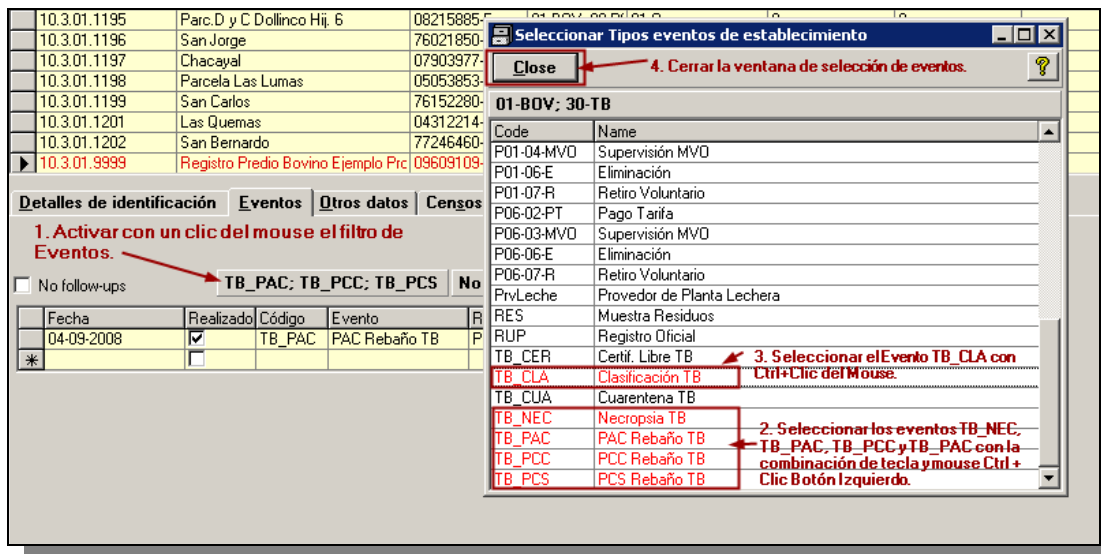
| | | | |
|---|---|---|---|
| | 10.3.01.1195 | Parc.D y C Dollinco Hij. 6 | 08215885- |
| | 10.3.01.1196 | San Jorge | 76021850- |
| | 10.3.01.1197 | Chacayal | 07903977- |
| | 10.3.01.1198 | Parcela Las Lumas | 05053853- |
| | 10.3.01.1199 | San Carlos | 76152280- |
| | 10.3.01.1201 | Las Quemas | 04312214- |
| | 10.3.01.1202 | San Bernardo | 77246460- |
| ▶ | 10.3.01.9999 | Registro Predio Bovino Ejemplo Prc | 09609109- |

Detalles de identificación | Eventos | Otros datos | Censos

1. Activar con un clic del mouse el filtro de Eventos.

No follow-ups

TB_PAC; TB_PCC; TB_PCS | No

| | Fecha | Realizado | Código | Evento | R |
|---|---|---|---|---|---|
| | 04-09-2008 | ☑ | TB_PAC | PAC Rebaño TB | P |
| * | | ☐ | | | |

Seleccionar Tipos eventos de establecimiento

Close

4. Cerrar la ventana de selección de eventos.

?

01-BOV; 30-TB

| Code | Name |
|---|---|
| P01-04-MVO | Supervisión MVO |
| P01-06-E | Eliminación |
| P01-07-R | Retiro Voluntario |
| P06-02-PT | Pago Tarifa |
| P06-03-MVO | Supervisión MVO |
| P06-06-E | Eliminación |
| P06-07-R | Retiro Voluntario |
| PrvLeche | Provedor de Planta Lechera |
| RES | Muestra Residuos |
| RUP | Registro Oficial |
| TB_CER | Certif. Libre TB |
| TB_CLA | Clasificación TB |
| TB_CUA | Cuarentena TB |
| TB_NEC | Necropsia TB |
| TB_PAC | PAC Rebaño TB |
| TB_PCC | PCC Rebaño TB |
| TB_PCS | PCS Rebaño TB |

3. Seleccionar el Evento TB_CLA con Ctrl+Clic del Mouse.

2. Seleccionar los eventos TB_NEC, TB_PAC, TB_PCC y TB_PAC con la combinación de tecla y mouse Ctrl + Clic Botón Izquierdo.